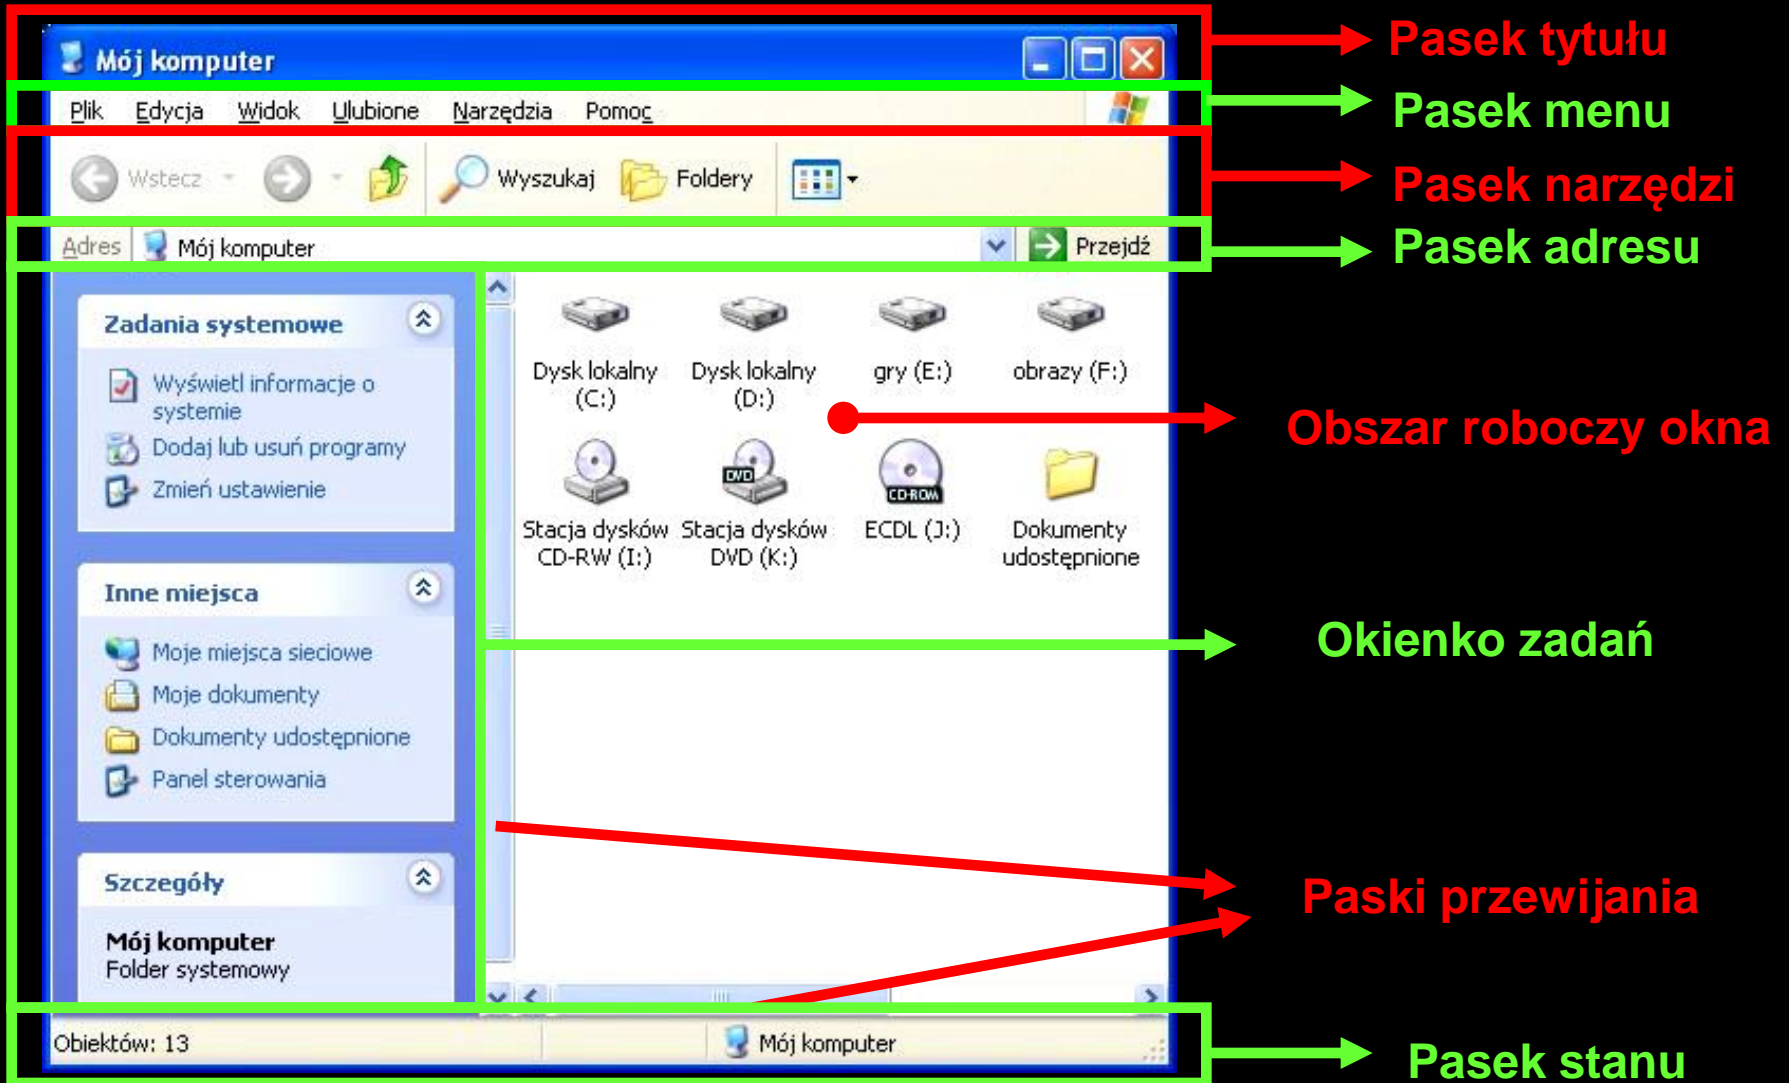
Mój komputer

Plik Edycja Widok Ulubione Narzędzia Pomoc

Wstecz Wyszukaj Foldery

Adres Mój komputer Przejdź

Zadania systemowe

Wyświetl informacje o systemie

Dodaj lub usuń programy

Zmień ustawienie

Inne miejsca

Moje miejsca sieciowe

Moje dokumenty

Dokumenty udostępnione

Panel sterowania

Szczegóły

Mój komputer
Folder systemowy

Dysk lokalny (C:)

Dysk lokalny (D:)

gry (E:)

obrazy (F:)

Stacja dysków CD-RW (I:)

DVD

Stacja dysków DVD (K:)

CD-ROM

ECDL (J:)

Dokumenty udostępnione

Obiektów: 13

Mój komputer

Pasek tytułu

Pasek menu

Pasek narzędzi

Pasek adresu

Obszar roboczy okna

Okienko zadań

Paski przewijania

Pasek stanu